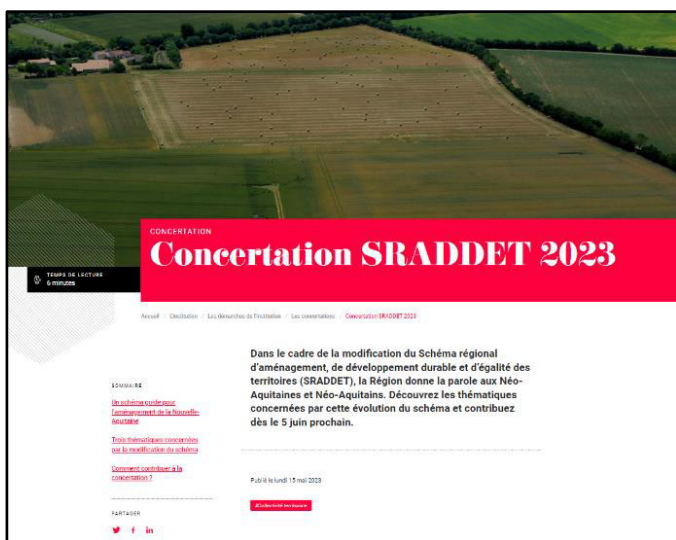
CONCERTATION

Concertation SRADDET 2023

TEMPS DE LECTURE
6 minutes

Accueil / Citoyenneté / Les démarches de l'institution / Les concertations / Concertation SRADDET 2023

SOMMAIRE

Un schéma guide pour l'aménagement de la Nouvelle-Aquitaine

Trois thématiques concernées par la modification du schéma

Comment contribuer à la concertation ?

PARTAGER

Dans le cadre de la modification du Schéma régional d'aménagement, de développement durable et d'égalité des territoires (SRADDET), la Région donne la parole aux Néo-Aquitaines et Néo-Aquitains. Découvrez les thématiques concernées par cette évolution du schéma et contribuez dès le 5 juin prochain.

Publié le lundi 15 mai 2023

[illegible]